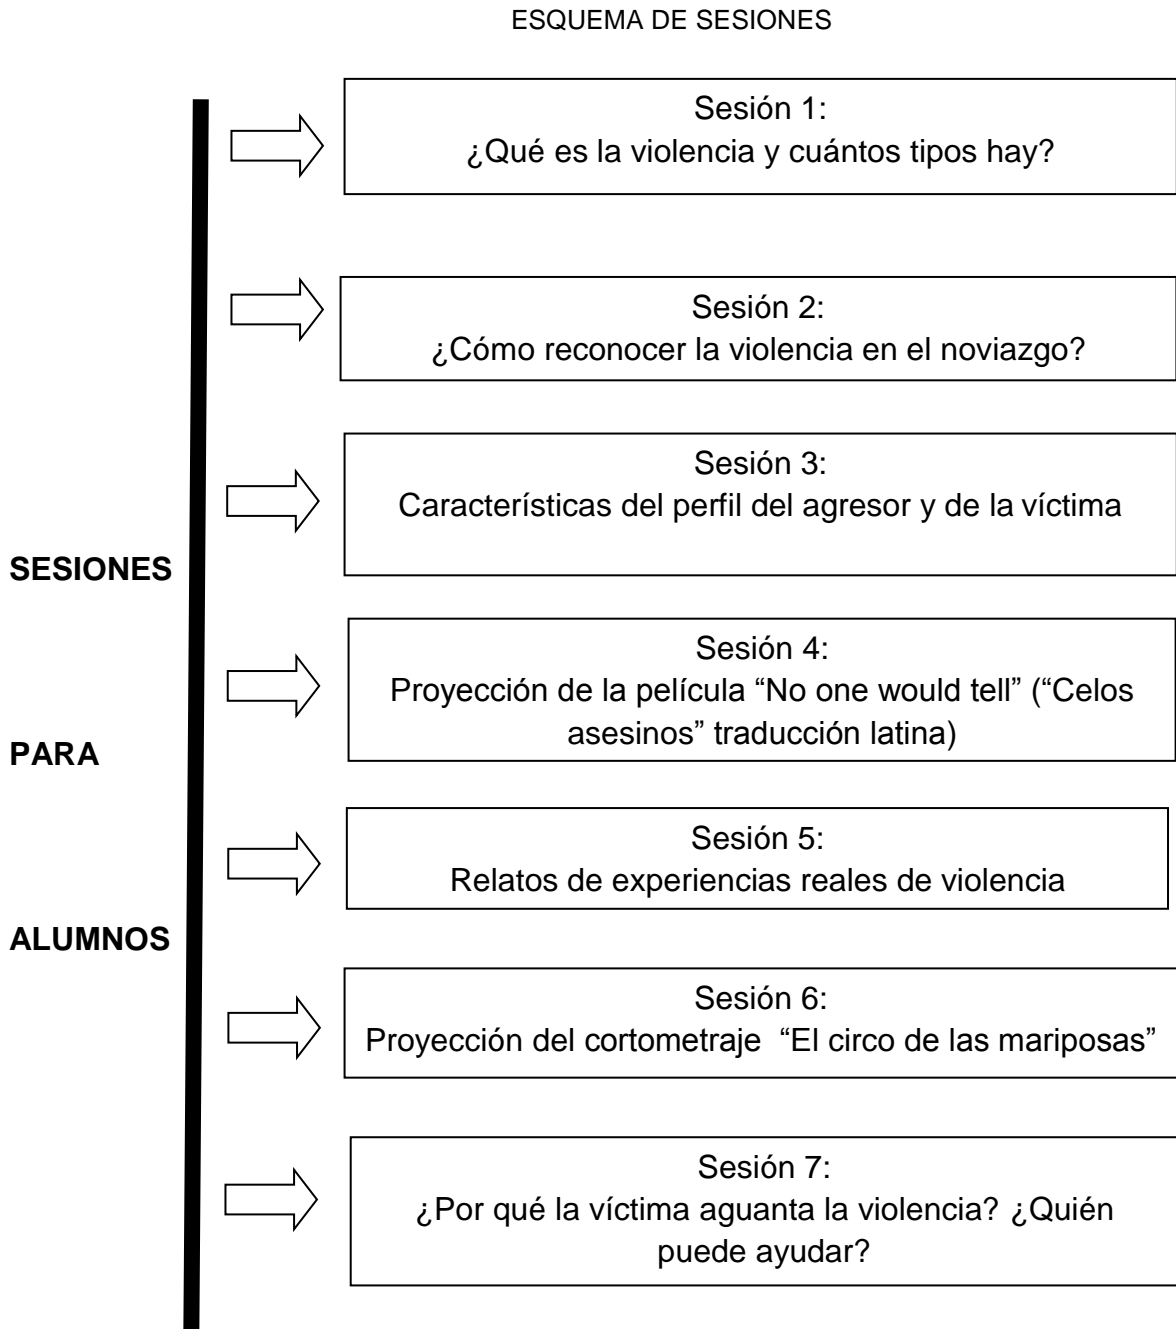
ESQUEMA DE SESIONES

SESIONES

PARA

ALUMNOS

Sesión 1:
¿Qué es la violencia y cuántos tipos hay?

Sesión 2:
¿Cómo reconocer la violencia en el noviazgo?

Sesión 3:
Características del perfil del agresor y de la víctima

Sesión 4:
Proyección de la película “No one would tell” (“Celos asesinos” traducción latina)

Sesión 5:
Relatos de experiencias reales de violencia

Sesión 6:
Proyección del cortometraje “El circo de las mariposas”

Sesión 7:
¿Por qué la víctima aguanta la violencia? ¿Quién puede ayudar?